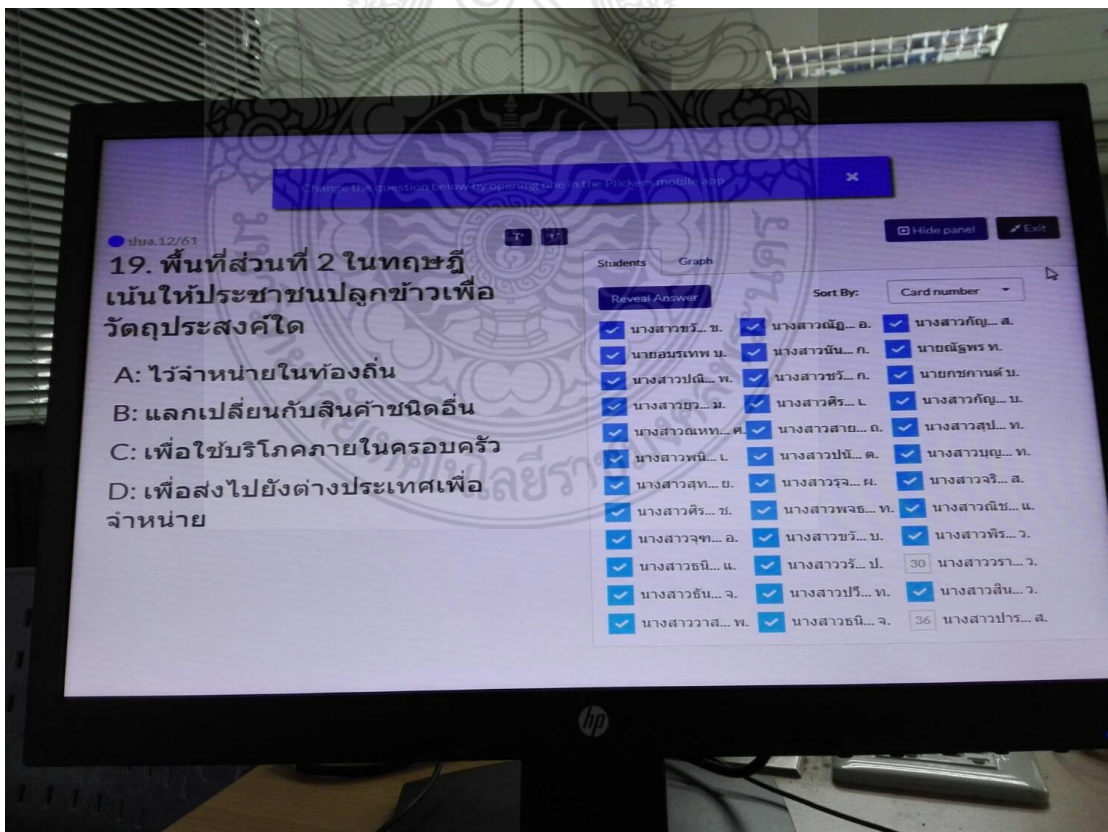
Change the question below by opening one in the Plickers mobile app ×

ปวส.12/61

Hide panel Exit

19. พื้นที่ส่วนที่ 2 ในทฤษฎีเน้นให้ประชาชนปลูกข้าวเพื่อวัตถุประสงค์ใด

A: ไว้จำหน่ายในท้องถิ่น

B: แลกเปลี่ยนกับสินค้าชนิดอื่น

C: เพื่อใช้บริโภคภายในครอบครัว

D: เพื่อส่งไปยังต่างประเทศเพื่อจำหน่าย

Students Graph

Reveal Answer

Sort By: Card number

นางสาวขวั... ข.
นางสาวณัฏ... อ.
นางสาวกัญ... ส.
นายอมรเทพ บ.
นางสาวนัน... ก.
นายณัฐพร ท.
นางสาวปณิ... พ.
นางสาวชวั... ก.
นายกชกานต์ บ.
นางสาวยว... ม.
นางสาวศิร... เ.
นางสาวกัญ... บ.
นางสาวณเทท... ศ.
นางสาวสาย... ถ.
นางสาวสุป... ท.
นางสาวพนิ... เ.
นางสาวปนั... ค.
นางสาวบุญ... ท.
นางสาวสุท... ย.
นางสาวรุจ... ผ.
นางสาวจริ... ส.
นางสาวศิร... ช.
นางสาวพจธ... ท.
นางสาวณิช... แ.
นางสาวจุฑ... อ.
นางสาวขวั... บ.
นางสาวพิร... ว.
นางสาวธนิ... แ.
นางสาววรั... ป.
30 นางสาววรา... ว.
นางสาวธัน... จ.
นางสาวปรี... ท.
นางสาวสิน... ว.
นางสาววาส... พ.
นางสาวธนิ... จ.
36 นางสาวปาร... ส.

hp